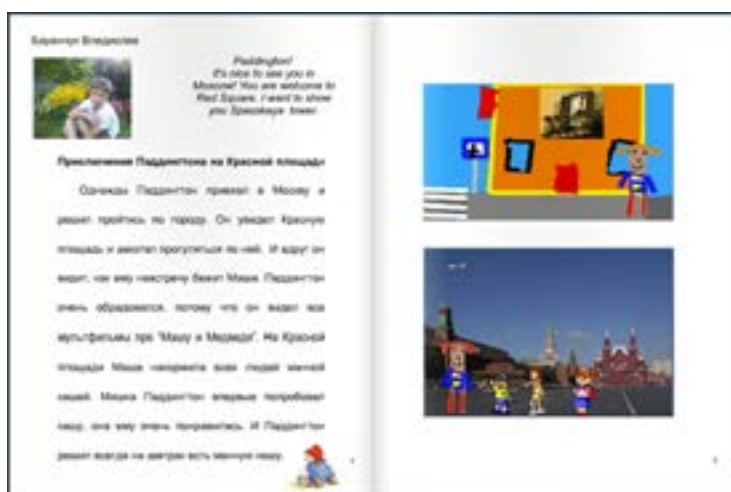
Баранчук Владислав

Paddington! It's nice to see you in Moscow! You are welcome to Red Square. I want to show you Spasskaya tower.

Приключения Паддингтона на Красной площади

Однажды Паддингтон приехал в Москву и решил пройтись по городу. Он увидел Красную площадь и захотел прогуляться по ней. И вдруг он видит, как ему навстречу бежит Маша. Паддингтон очень обрадовался, потому что он видел все мультфильмы про "Машу и Медведя". На Красной площади Маша накормила всех людей манной кашей. Мишка Паддингтон впервые попробовал кашу, она ему очень понравилась. И Паддингтон решил всегда на завтрак есть манную кашу.

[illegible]

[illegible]